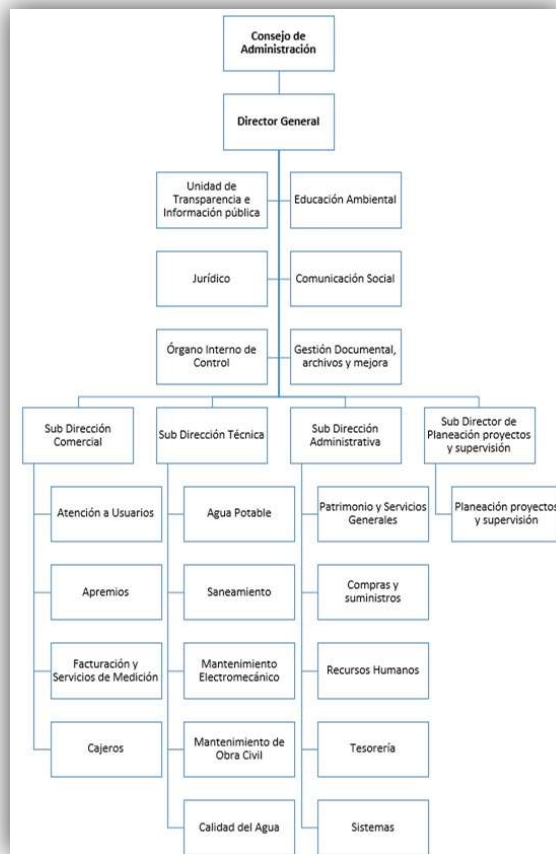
Consejo de Administración

Director General

Unidad de Transparencia e Información pública

Educación Ambiental

Jurídico

Comunicación Social

Órgano Interno de Control

Gestión Documental, archivos y mejora

Sub Dirección Comercial

Atención a Usuarios

Apremios

Facturación y Servicios de Medición

Cajeros

Sub Dirección Técnica

Agua Potable

Saneamiento

Mantenimiento Electromecánico

Mantenimiento de Obra Civil

Calidad del Agua

Sub Dirección Administrativa

Patrimonio y Servicios Generales

Compras y suministros

Recursos Humanos

Tesorería

Sistemas

Sub Director de Planeación proyectos y supervisión

Planeación proyectos y supervisión